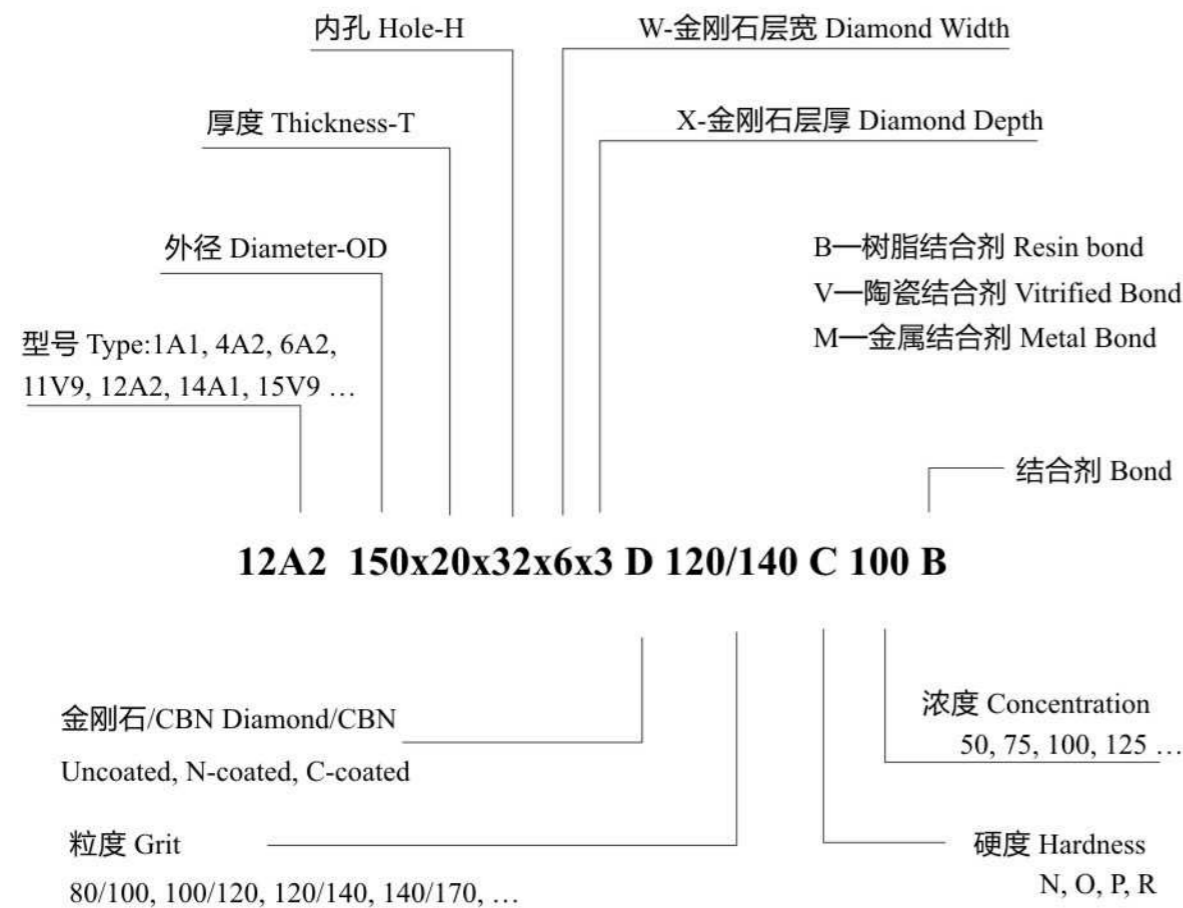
内孔 Hole-H

W-金刚石层宽 Diamond Width

厚度 Thickness-T

X-金刚石层厚 Diamond Depth

外径 Diameter-OD

B一树脂结合剂 Resin bond
V一陶瓷结合剂 Vitrified Bond
M一金属结合剂 Metal Bond

型号 Type:1A1, 4A2, 6A2, 11V9, 12A2, 14A1, 15V9 …

结合剂 Bond

12A2 150x20x32x6x3 D 120/140 C 100 B

浓度 Concentration
50, 75, 100, 125 …

金刚石/CBN Diamond/CBN
Uncoated, N-coated, C-coated

粒度 Grit
80/100, 100/120, 120/140, 140/170, …

硬度 Hardness
N, O, P, R